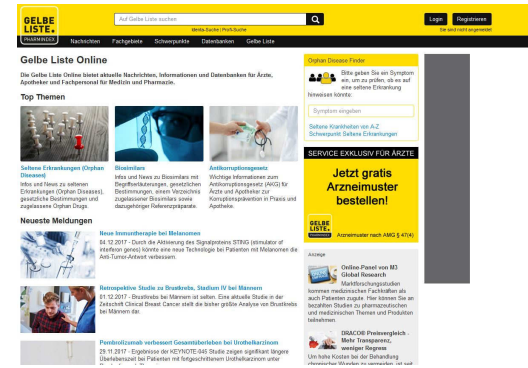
GELBE LISTE PHARMINDEX

Auf Gelbe Liste suchen

Marke-Suche | Profi-Suche

Login Registrieren

Sie sind nicht angemeldet

Nachrichten Fachgebiete Schwerpunkte Datenbanken Gelbe Liste

Gelbe Liste Online

Die Gelbe Liste Online bietet aktuelle Nachrichten, Informationen und Datenbanken für Ärzte, Apotheker und Fachpersonal für Medizin und Pharmazie.

Top Themen

Seltene Erkrankungen (Orphan Diseases)
Infos und News zu seltenen Erkrankungen (Orphan Diseases), gesetzliche Bestimmungen und zugelassene Orphan Drugs.

Biosimilars
Infos und News zu Biosimilars mit Begriffserläuterungen, gesetzlichen Bestimmungen, einem Verzeichnis zugelassener Biosimilars sowie dazugehöriger Referenzpräparate.

Antikorruptionsgesetz
Wichtige Informationen zum Antikorruptionsgesetz (AKG) für Ärzte und Apotheker zur Korruptionsprävention in Praxis und Apotheke.

Neueste Meldungen

Neue Immuntherapie bei Melanomen
04.12.2017 - Durch die Aktivierung des Signalproteins STING (stimulator of interferon genes) könnte eine neue Technologie bei Patienten mit Melanomen die Anti-Tumor-Antwort verbessern.

Retrospektive Studie zu Brustkrebs, Stadium IV bei Männern
01.12.2017 - Brustkrebs bei Männern ist selten. Eine aktuelle Studie in der Zeitschrift Clinical Breast Cancer stellt die bisher größte Analyse von Brustkrebs bei Männern dar.

Pembrolizumab verbessert Gesamtüberleben bei Urothelkarzinom
29.11.2017 - Ergebnisse der KEYNOTE-045 Studie zeigen signifikant längeres Überlebensziel bei Patienten mit fortgeschrittenem Urothelkarzinom unter

Orphan Disease-Finder

Bitte geben Sie ein Symptom ein, um zu prüfen, ob es auf eine seltene Erkrankung hinweisen könnte:

Symptom eingeben

Seltene Krankheiten von A-Z
Schwerpunkt Seltene Erkrankungen

SERVICE EXKLUSIV FÜR ÄRZTE

Jetzt gratis Arzneimuster bestellen!

Arzneimuster nach AMG § 47(4)

Anzeige

Online-Panel von M3 Global Research
Marktforschungsstudien kommen medizinischen Fachkräften als auch Patienten zugute. Hier können Sie an bezahlten Studien zu pharmazeutischen und medizinischen Themen und Produkten teilnehmen

DRACO® Preisvergleich - Mehr Transparenz, weniger Regress
Um hohe Kosten bei der Behandlung chronischer Wunden zu vermeiden, ist seit